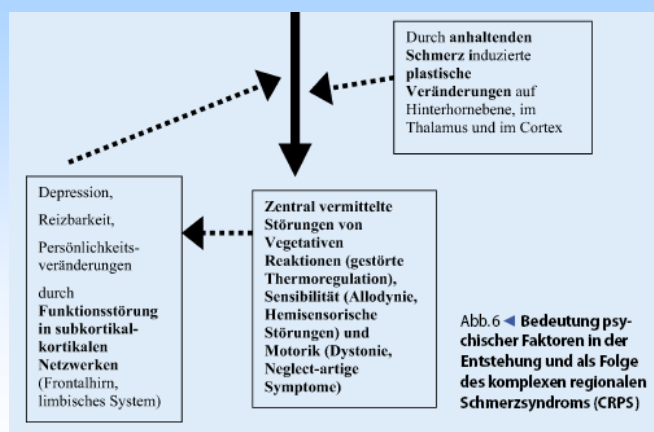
Durch anhaltenden Schmerz induzierte plastische Veränderungen auf Hinterhornebene, im Thalamus und im Cortex

Depression,

Reizbarkeit,

Persönlichkeitsveränderungen

durch Funktionsstörung in subkortikal-kortikalen Netzwerken (Frontalhirn, limbisches System)

Zentral vermittelte Störungen von Vegetativen Reaktionen (gestörte Thermoregulation), Sensibilität (Allodynie, Hemisensorische Störungen) und Motorik (Dystonie, Neglect-artige Symptome)

Abb. 6 ◀ Bedeutung psychischer Faktoren in der Entstehung und als Folge des komplexen regionalen Schmerzsyndroms (CRPS)